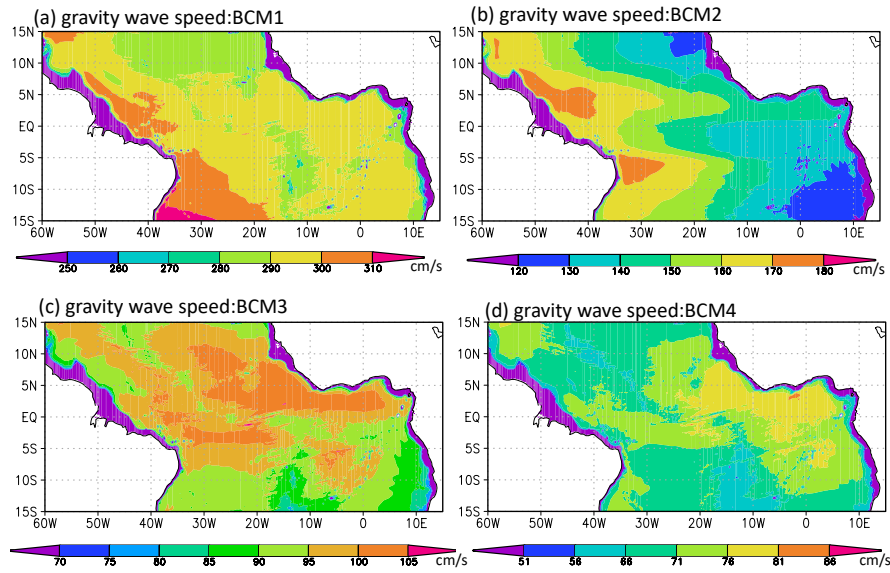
(a) gravity wave speed:BCM1

15N
10N
5N
EQ
5S
10S
15S
60W 50W 40W 30W 20W 10W 0 10E

250 260 270 280 290 300 310 cm/s

(b) gravity wave speed:BCM2

15N
10N
5N
EQ
5S
10S
15S
60W 50W 40W 30W 20W 10W 0 10E

120 130 140 150 160 170 180 cm/s

(c) gravity wave speed:BCM3

15N
10N
5N
EQ
5S
10S
15S
60W 50W 40W 30W 20W 10W 0 10E

70 75 80 85 90 95 100 105 cm/s

(d) gravity wave speed:BCM4

15N
10N
5N
EQ
5S
10S
15S
60W 50W 40W 30W 20W 10W 0 10E

51 56 66 71 76 81 86 cm/s